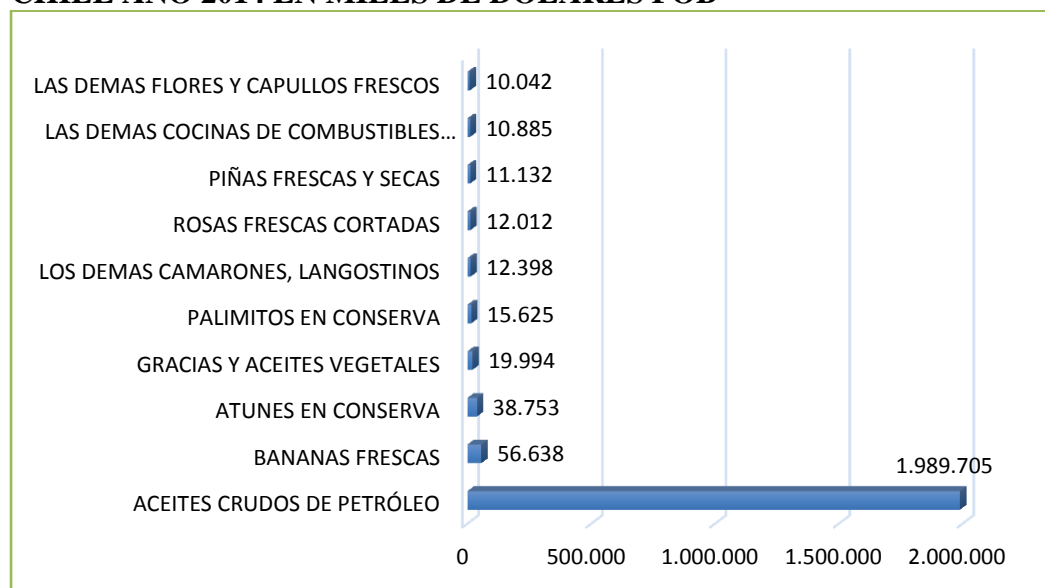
CHILE AÑO 2014 EN MILES DE DÓLARES FOB

LAS DEMAS FLORES Y CAPULLOS FRESCOS 10.042
LAS DEMAS COCINAS DE COMBUSTIBLES… 10.885
PIÑAS FRESCAS Y SECAS 11.132
ROSAS FRESCAS CORTADAS 12.012
LOS DEMAS CAMARONES, LANGOSTINOS 12.398
PALIMITOS EN CONSERVA 15.625
GRACIAS Y ACEITES VEGETALES 19.994
ATUNES EN CONSERVA 38.753
BANANAS FRESCAS 56.638
ACEITES CRUDOS DE PETRÓLEO 1.989.705

0 500.000 1.000.000 1.500.000 2.000.000